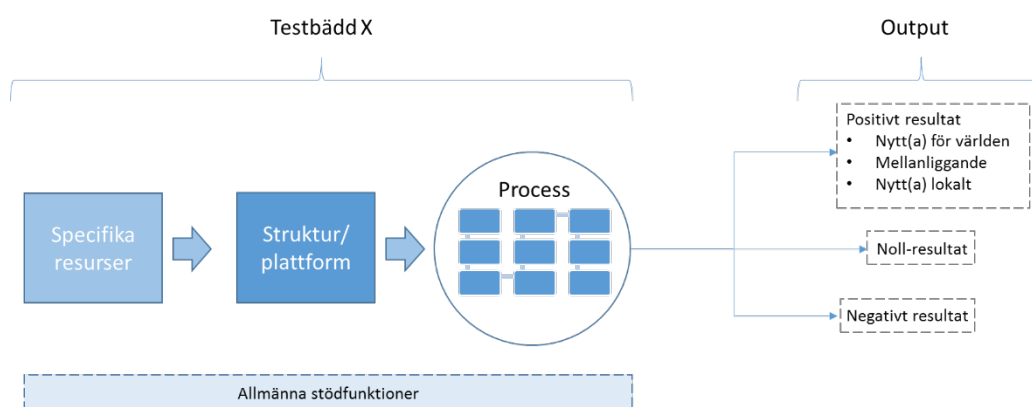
Testbädd X

Output

Specifika resurser

Struktur/ plattform

Process

Positivt resultat
- Nytt(a) för världen
- Mellanliggande
- Nytt(a) lokalt

Noll-resultat

Negativt resultat

Allmänna stödfunktioner